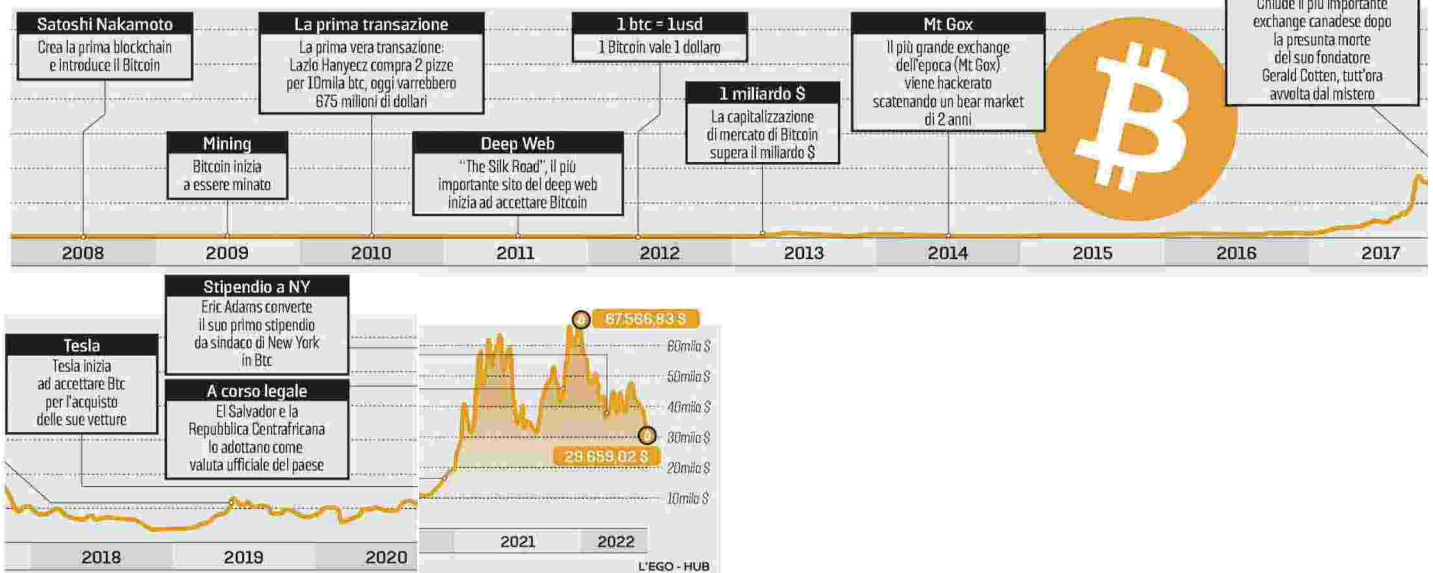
Satoshi Nakamoto
Crea la prima blockchain e introduce il Bitcoin

Mining
Bitcoin inizia a essere minato

La prima transazione
La prima vera transazione: Lazlo Hanyecz compra 2 pizze per 10mila btc, oggi varrebbero 675 milioni di dollari

Deep Web
"The Silk Road", il più importante sito del deep web inizia ad accettare Bitcoin

1 btc = 1usd
1 Bitcoin vale 1 dollaro

1 miliardo $
La capitalizzazione di mercato di Bitcoin supera il miliardo $

Mt Gox
Il più grande exchange dell'epoca (Mt Gox) viene hackerato scatenando un bear market di 2 anni

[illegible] il più importante exchange canadese dopo la presunta morte del suo fondatore Gerald Cotten, tutt'ora avvolta dal mistero

2008
2009
2010
2011
2012
2013
2014
2015
2016
2017

Tesla
Tesla inizia ad accettare Btc per l'acquisto delle sue vetture

Stipendio a NY
Eric Adams converte il suo primo stipendio da sindaco di New York in Btc

A corso legale
El Salvador e la Repubblica Centrafricana lo adottano come valuta ufficiale del paese

67.566,83 $
60mila $
50mila $
40mila $
30mila $
20mila $
10mila $
29.659,02 $

2018
2019
2020
2021
2022

L'EGO - HUB